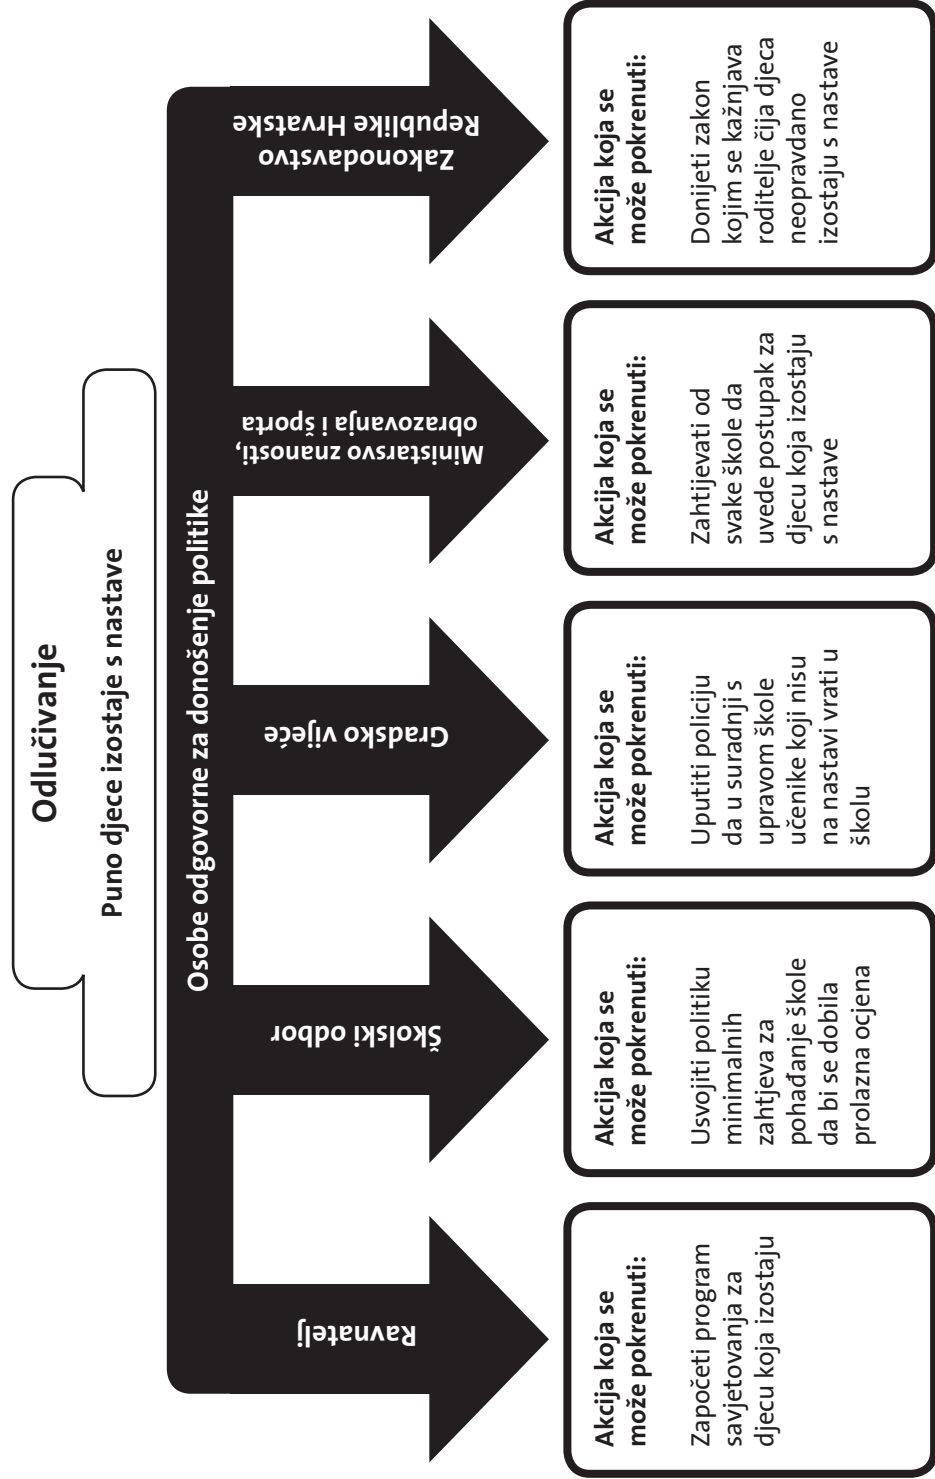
Odlučivanje

Puno djece izostaje s nastave

Osobe odgovorne za donošenje politike

Ravnatelj

Školski odbor

Gradsko vijeće

Ministarstvo znanosti, obrazovanja i športa

Zakonodavstvo Republike Hrvatske

Akcija koja se može pokrenuti:

Započeti program savjetovanja za djecu koja izostaju

Akcija koja se može pokrenuti:

Usvojiti politiku minimalnih zahtjeva za pohađanje škole da bi se dobila prolazna ocjena

Akcija koja se može pokrenuti:

Uputiti policiju da u suradnji s upravom škole učenike koji nisu na nastavi vrati u školu

Akcija koja se može pokrenuti:

Zahtijevati od svake škole da uvede postupak za djecu koja izostaju s nastave

Akcija koja se može pokrenuti:

Donijeti zakon kojim se kažnjava roditelje čija djeca neopravdano izostaju s nastave